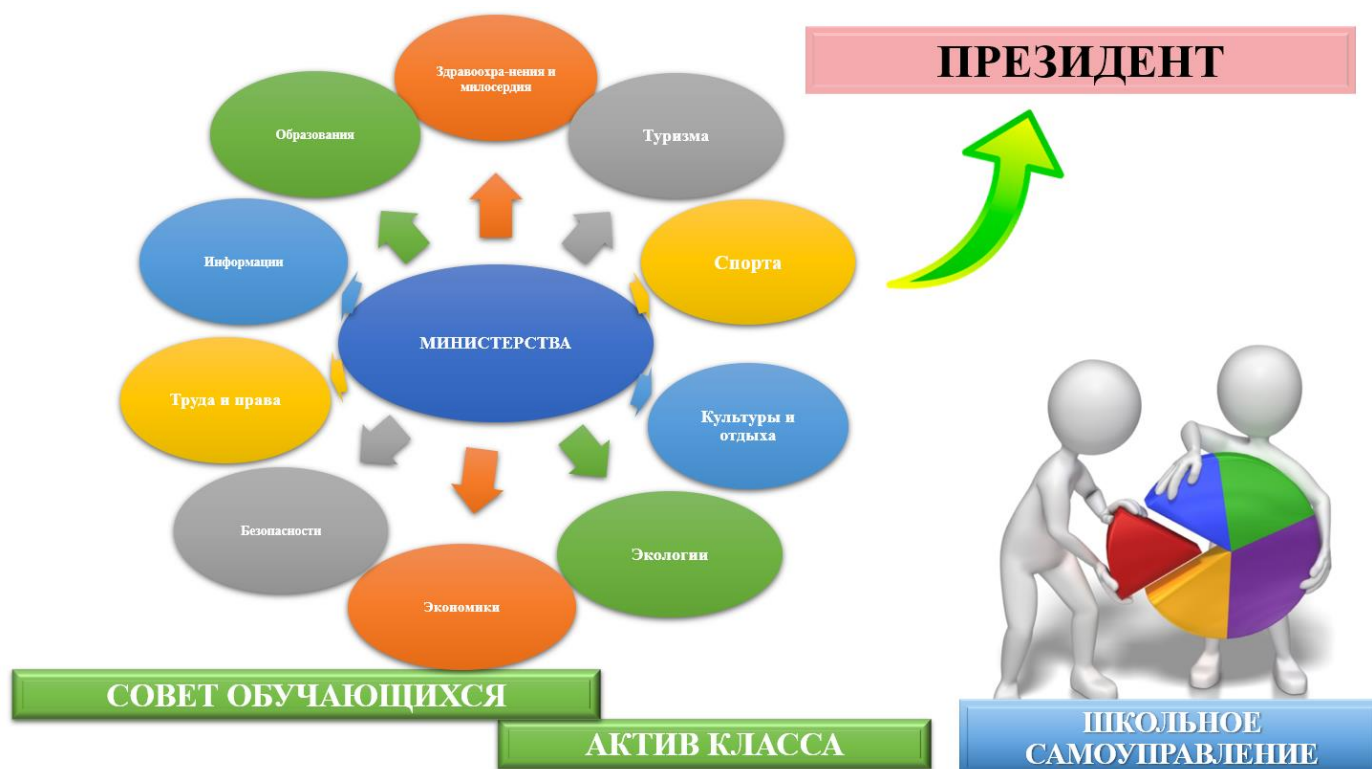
ПРЕЗИДЕНТ

Здравоохра-нения и милосердия

Туризма

Спорта

Культуры и отдыха

Экологии

Экономики

Безопасности

Труда и права

Информации

Образования

МИНИСТЕРСТВА

СОВЕТ ОБУЧАЮЩИХСЯ

АКТИВ КЛАССА

ШКОЛЬНОЕ САМОУПРАВЛЕНИЕ